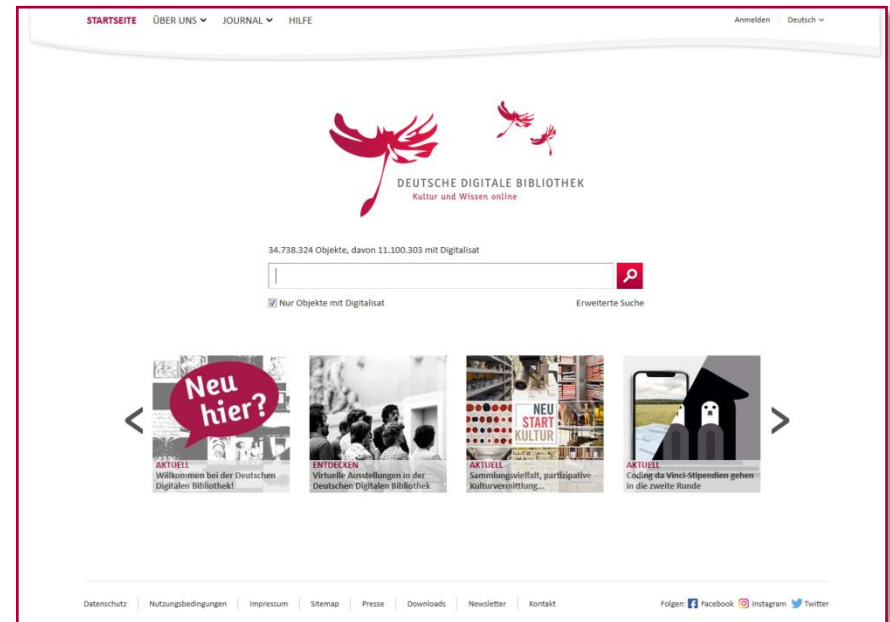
STARTSEITE ÜBER UNS JOURNAL HILFE

Anmelden Deutsch

DEUTSCHE DIGITALE BIBLIOTHEK
Kultur und Wissen online

34.738.324 Objekte, davon 11.100.303 mit Digitalisat

Nur Objekte mit Digitalisat

Erweiterte Suche

Neu hier?

AKTUELL
Willkommen bei der Deutschen Digitalen Bibliothek!

ENTDECKEN
Virtuelle Ausstellungen in der Deutschen Digitalen Bibliothek

NEU START KULTUR

AKTUELL
Sammlungsvielfalt, partizipative Kulturvermittlung...

AKTUELL
Coding da Vinci-Stipendien gehen in die zweite Runde

Datenschutz Nutzungsbedingungen Impressum Sitemap Presse Downloads Newsletter Kontakt

Folgen: Facebook Instagram Twitter